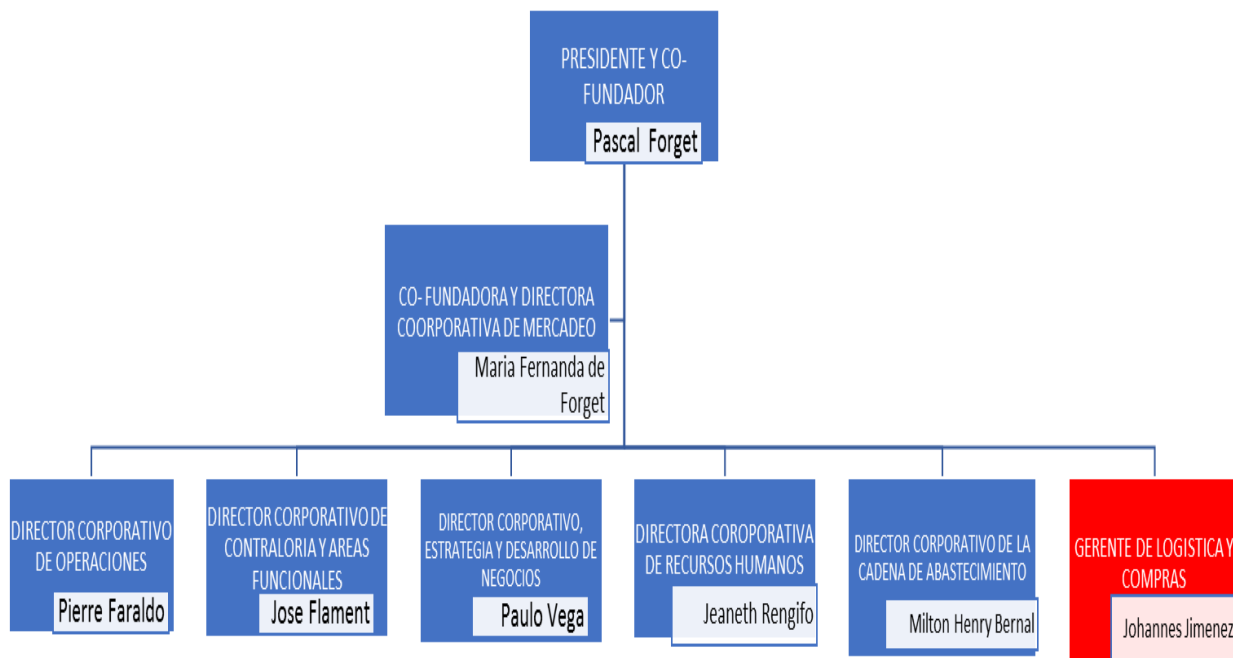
PRESIDENTE Y CO-FUNDADOR

Pascal Forget

CO- FUNDADORA Y DIRECTORA COORPORATIVA DE MERCADEO

Maria Fernanda de Forget

DIRECTOR CORPORATIVO DE OPERACIONES

Pierre Faraldo

DIRECTOR CORPORATIVO DE CONTRALORIA Y AREAS FUNCIONALES

Jose Flament

DIRECTOR CORPORATIVO, ESTRATEGIA Y DESARROLLO DE NEGOCIOS

Paulo Vega

DIRECTORA COROPORATIVA DE RECURSOS HUMANOS

Jeaneth Rengifo

DIRECTOR CORPORATIVO DE LA CADENA DE ABASTECIMIENTO

Milton Henry Bernal

GERENTE DE LOGISTICA Y COMPRAS

Johannes Jimenez